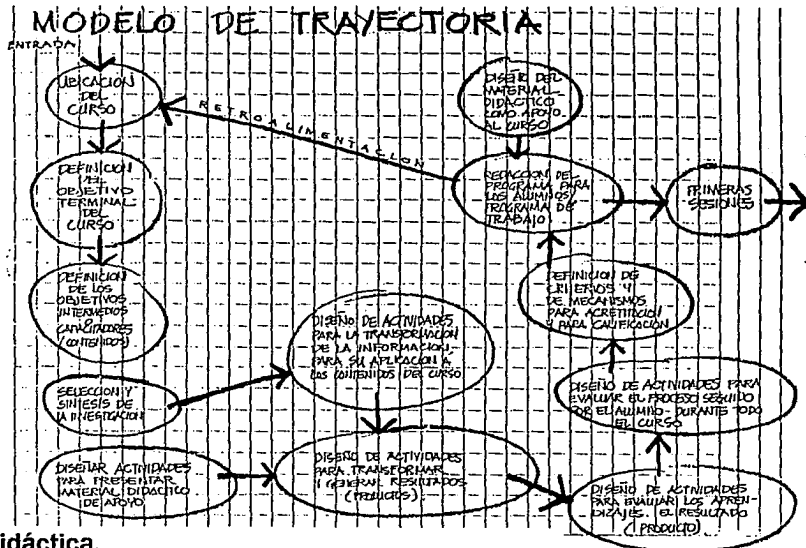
MODELO DE TRAYECTORIA

ENTRADA

UBICACION DEL CURSO

DEFINICION DEL OBJETIVO TERMINAL DEL CURSO

DEFINICION DE LOS OBJETIVOS INTERMEDIOS Y CAPACITADORES (CONTENIDOS)

SELECCION Y SINTESIS DE LA INVESTIGACION

DISEÑAR ACTIVIDADES PARA PRESENTAR MATERIAL DIDACTICO DE APOYO

RETROALIMENTACION

DISEÑO DEL MATERIAL DIDACTICO COMO APOYO AL CURSO

REDACCION DEL PROGRAMA PARA LOS ALUMNOS (PROGRAMA DE TRABAJO)

PRIMERAS SESIONES

DISEÑO DE ACTIVIDADES PARA LA TRANSFORMACION DE LA INFORMACION PARA SU APLICACION A LOS CONTENIDOS DEL CURSO

DEFINICION DE CRITERIOS Y DE MECANISMOS PARA ACREDITACION Y PARA CALIFICACION

DISEÑO DE ACTIVIDADES PARA EVALUAR EL PROCESO SEGUIDO POR EL ALUMNO DURANTE TODO EL CURSO

DISEÑO DE ACTIVIDADES PARA TRANSFORMAR Y GENERAR RESULTADOS (PRODUCTOS)

DISEÑO DE ACTIVIDADES PARA EVALUAR LOS APRENDIZAJES. EL RESULTADO (PRODUCTO)

idáctica